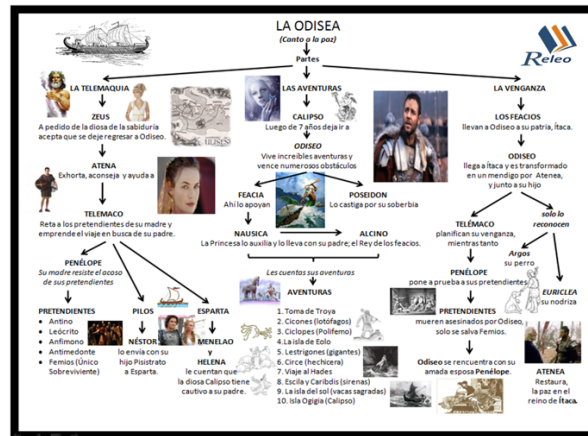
LA ODISEA
(Canto a la paz)
Partes

Releo

LA TELEMAQUIA
ZEUS
A pedido de la diosa de la sabiduría acepta que se deje regresar a Odiseo.
ATENA
Exhorta, aconseja y ayuda a
TELEMACO
Reta a los pretendientes de su madre y emprende el viaje en busca de su padre.
PENÉLOPE
Su madre resiste el acoso de sus pretendientes
PRETENDIENTES
• Antino
• Leócrito
• Anfimono
• Antimedonte
• Femios (Único Sobreviviente)
PILOS
NÉSTOR
lo envía con su hijo Pisistrato a Esparta.
ESPARTA
MENELAO
y
HELENA
le cuentan que la diosa Calipso tiene cautivo a su padre.

LAS AVENTURAS
CALIPSO
Luego de 7 años deja ir a
ODISEO
Vive increíbles aventuras y vence numerosos obstáculos
FEACIA
Ahí lo apoyan
POSEIDON
Lo castiga por su soberbia
NAUSICA
ALCINO
La Princesa lo auxilia y lo lleva con su padre; el Rey de los feacios.
Les cuentas sus aventuras
AVENTURAS
1. Toma de Troya
2. Cicones (lotófagos)
3. Ciclopes (Polifemo)
4. La isla de Eolo
5. Lestrigones (gigantes)
6. Circe (hechicera)
7. Viaje al Hades
8. Escila y Caribdis (sirenas)
9. La isla del sol (vacas sagradas)
10. Isla Ogigia (Calipso)

LA VENGANZA
LOS FEACIOS
llevan a Odiseo a su patria, Ítaca.
ODISEO
llega a Ítaca y es transformado en un mendigo por Atenea, y junto a su hijo
TELÉMACO
planifican su venganza, mientras tanto
solo lo reconocen
Argos
su perro
EURICLEA
su nodriza
PENÉLOPE
pone a prueba a sus pretendientes
PRETENDIENTES
mueren asesinados por Odiseo, solo se salva Femios.
Odiseo se reencuentra con su amada esposa Penélope.
ATENEA
Restaura, la paz en el reino de Ítaca.